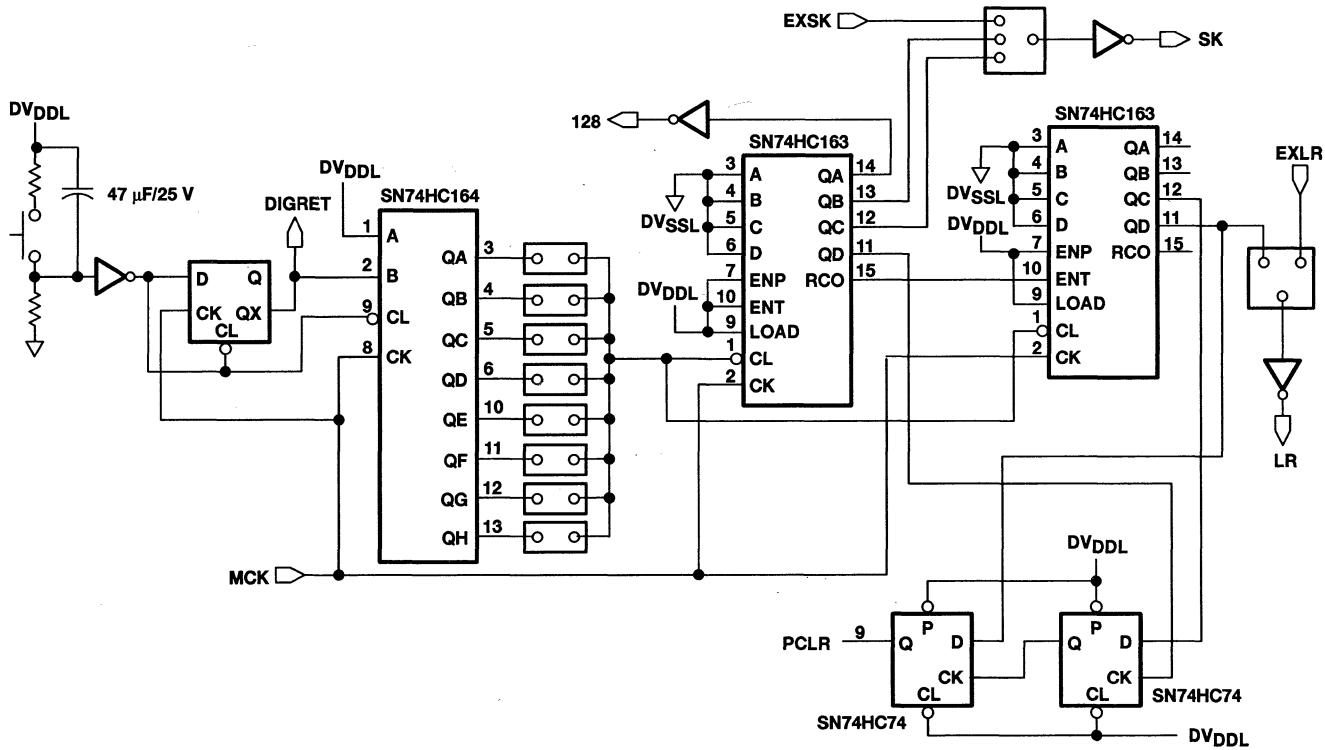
EXSK
SK
128
SN74HC163
SN74HC163
$DV_{DDL}$
47 µF/25 V
DIGRET
$DV_{DDL}$
SN74HC164
1 A
2 B
9 CL
8 CK
D Q
CK QX
CL
QA 3
QB 4
QC 5
QD 6
QE 10
QF 11
QG 12
QH 13
3 A
4 B
$DV_{SSL}$
5 C
6 D
7 ENP
$DV_{DDL}$
10 ENT
9 LOAD
1 CL
2 CK
QA 14
QB 13
QC 12
QD 11
RCO 15
3 A
4 B
$DV_{SSL}$
5 C
6 D
$DV_{DDL}$
7 ENP
10 ENT
9 LOAD
1 CL
2 CK
QA 14
QB 13
QC 12
QD 11
RCO 15
EXLR
LR
MCK
$DV_{DDL}$
PCLR 9
Q P D
CK
CL
Q P D
CK
CL
SN74HC74
SN74HC74
$DV_{DDL}$